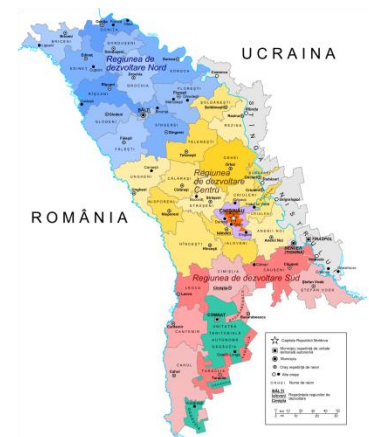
UCRAINA

Regiunea de dezvoltare Nord

Regiunea de dezvoltare Centru

ROMÂNIA

Regiunea de dezvoltare Sud

UNITATEA TERITORIALĂ AUTONOMĂ GĂGĂUZIA

BRICENI
DONDUŞENI
OCNIŢA
EDINEŢ
SOROCA
DROCHIA
RÎŞCANI
BĂLŢI
GLODENI
FĂLEŞTI
SÎNGEREI
FLOREŞTI
REZINA
ŞOLDĂNEŞTI
TELENEŞTI
ORHEI
UNGHENI
CĂLĂRAŞI
NISPORENI
STRĂŞENI
CRIULENI
DUBĂSARI
CHIŞINĂU
IALOVENI
HÎNCEŞTI
ANENII NOI
BENDER
TIRASPOL
CĂUŞENI
CIMIŞLIA
LEOVA
BASARABEASCA
ŞTEFAN VODĂ
CANTEMIR
COMRAT
CAHUL
TARACLIA

Capitala Republicii Moldova
Municipiu
Oraş
Alte oraşe
Nume de raion